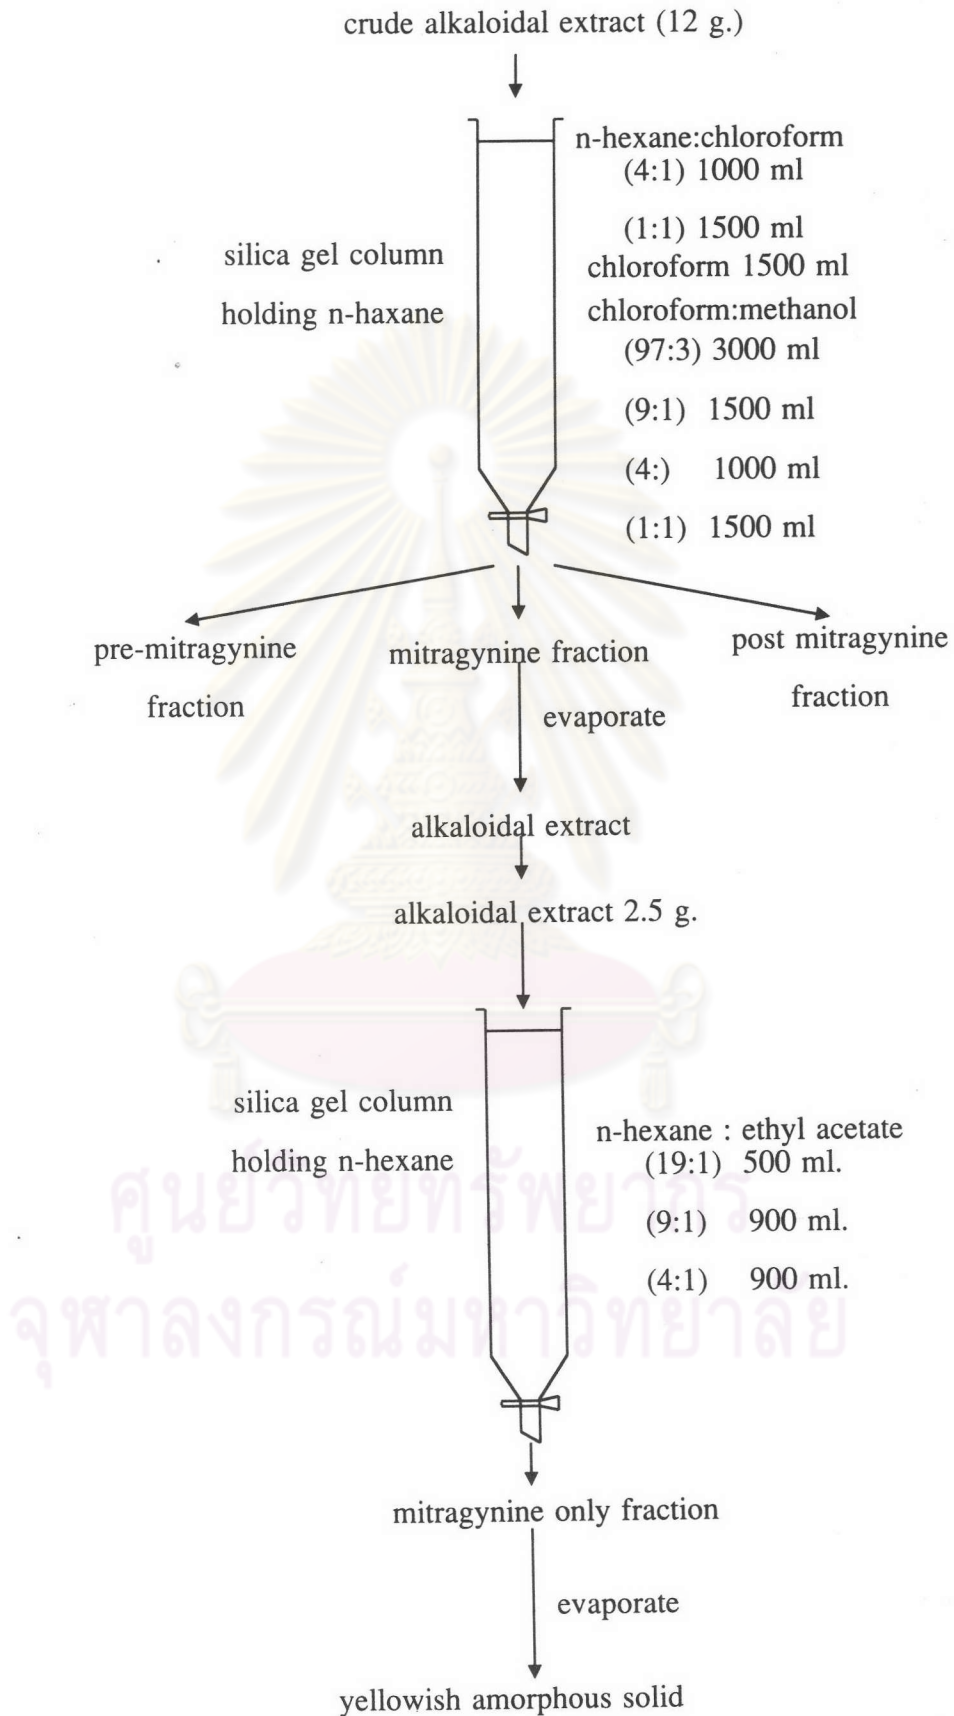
crude alkaloidal extract (12 g.)

silica gel column

holding n-haxane

n-hexane:chloroform
(4:1) 1000 ml

(1:1) 1500 ml
chloroform 1500 ml
chloroform:methanol
(97:3) 3000 ml

(9:1) 1500 ml

(4:) 1000 ml

(1:1) 1500 ml

pre-mitragynine fraction

mitragynine fraction

post mitragynine fraction

evaporate

alkaloidal extract

alkaloidal extract 2.5 g.

silica gel column

holding n-hexane

n-hexane : ethyl acetate
(19:1) 500 ml.

(9:1) 900 ml.

(4:1) 900 ml.

mitragynine only fraction

evaporate

yellowish amorphous solid

ศูนย์วิทยทรัพยากร
จุฬาลงกรณ์มหาวิทยาลัย